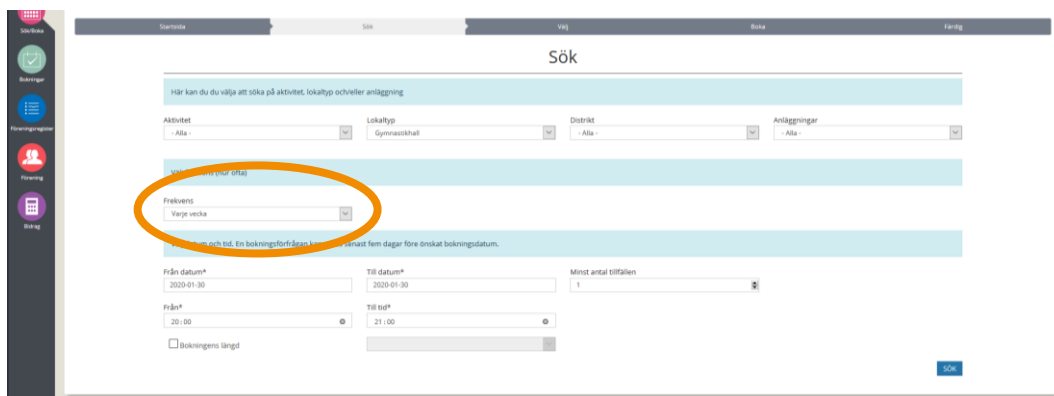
Sök/Boka

Bokningar

Föreningsregister

Förening

Bidrag

Startsida | Sök | Välj | Boka | Färdig

Sök

Här kan du du välja att söka på aktivitet, lokaltyp och/eller anläggning

Aktivitet
- Alla -

Lokaltyp
Gymnastikhall

Distrikt
- Alla -

Anläggningar
- Alla -

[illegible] (hur ofta)

Frekvens
Varje vecka

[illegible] och tid. En bokningsförfrågan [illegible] senast fem dagar före önskat bokningsdatum.

Från datum*
2020-01-30

Till datum*
2020-01-30

Minst antal tillfällen
1

Från*
20 : 00

Till tid*
21 : 00

Bokningens längd

SÖK